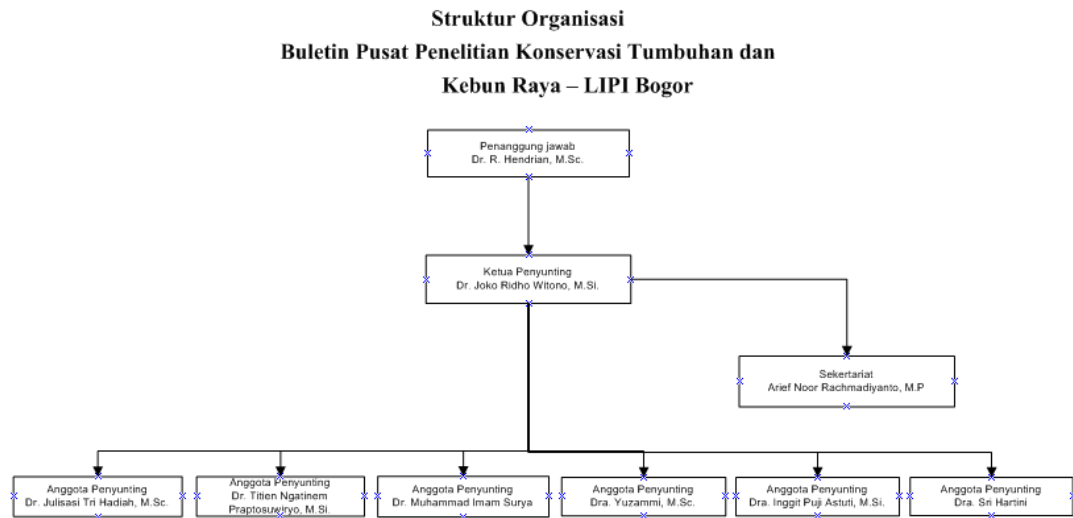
Struktur Organisasi
Buletin Pusat Penelitian Konservasi Tumbuhan dan
Kebun Raya – LIPI Bogor

Penanggung jawab
Dr. R. Hendrian, M.Sc.

Ketua Penyunting
Dr. Joko Ridho Witono, M.Si.

Sekertariat
Arief Noor Rachmadiyanto, M.P

Anggota Penyunting
Dr. Julisasi Tri Hadiah, M.Sc.

Anggota Penyunting
Dr. Titien Ngatinem Praptosuwiryo, M.Si.

Anggota Penyunting
Dr. Muhammad Imam Surya

Anggota Penyunting
Dra. Yuzammi, M.Sc.

Anggota Penyunting
Dra. Inggit Puji Astuti, M.Si.

Anggota Penyunting
Dra. Sri Hartini